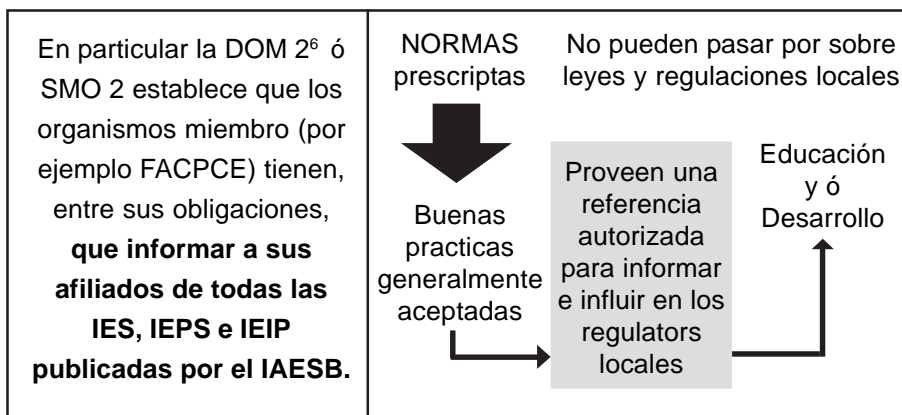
En particular la DOM 2$^6$ ó SMO 2 establece que los organismos miembro (por ejemplo FACPCE) tienen, entre sus obligaciones, **que informar a sus afiliados de todas las IES, IEPS e IEIP publicadas por el IAESB.**

NORMAS prescriptas

No pueden pasar por sobre leyes y regulaciones locales

Buenas practicas generalmente aceptadas

Proveen una referencia autorizada para informar e influir en los regulators locales

Educación y ó Desarrollo